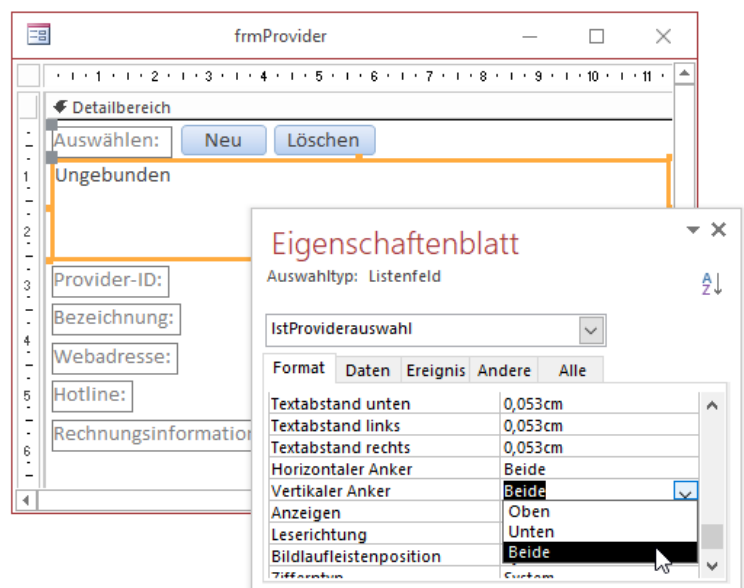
frmProvider

1 · 2 · 3 · 4 · 5 · 6 · 7 · 8 · 9 · 10 · 11

Detailbereich

Auswählen: Neu Löschen

Ungebunden

Provider-ID:

Bezeichnung:

Webadresse:

Hotline:

Rechnungsinformation

1
2
3
4
5
6

Eigenschaftenblatt

Auswahltyp: Listenfeld

lstProviderauswahl

Format | Daten | Ereignis | Andere | Alle

| | |
|---|---|
| Textabstand unten | 0,053cm |
| Textabstand links | 0,053cm |
| Textabstand rechts | 0,053cm |
| Horizontaler Anker | Beide |
| Vertikaler Anker | Beide |
| Anzeigen | Oben |
| Leserichtung | Unten |
| Bildlaufleistenposition | Beide |
| Ziffertyp | System |